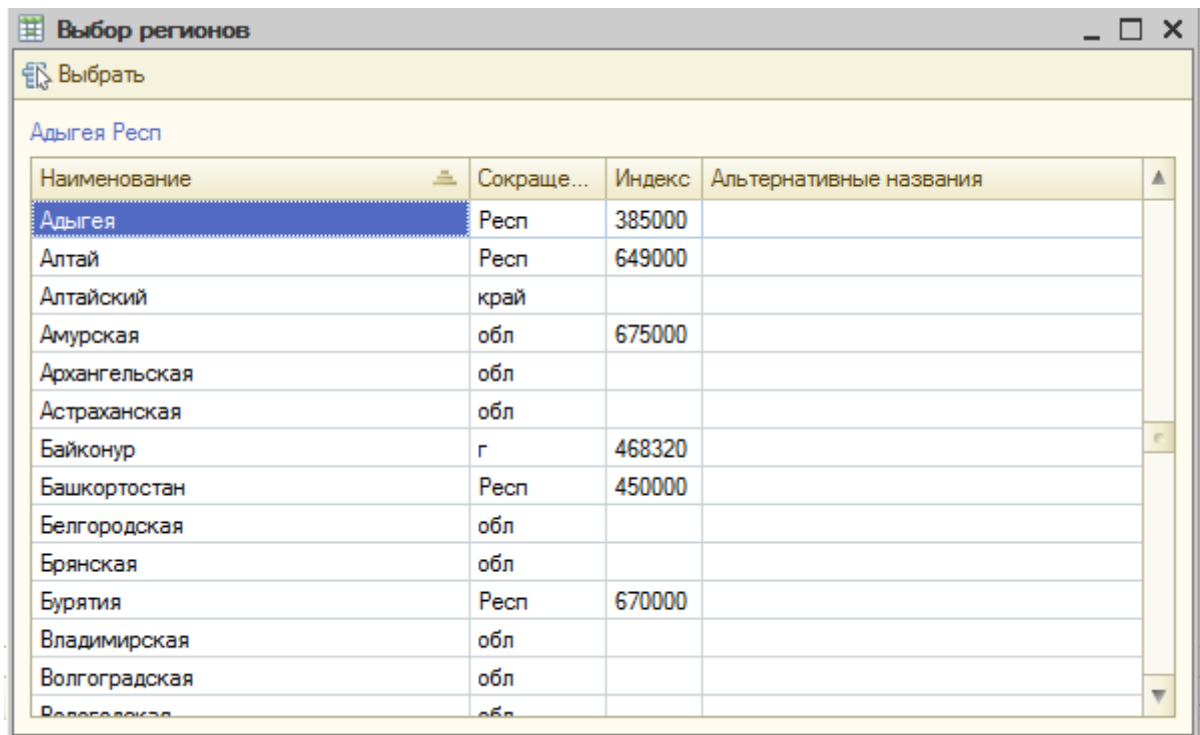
Выбор регионов

Выбрать

Адыгея Респ

| Наименование | Сокраще... | Индекс | Альтернативные названия |
|---|---|---|---|
| Адыгея | Респ | 385000 | |
| Алтай | Респ | 649000 | |
| Алтайский | край | | |
| Амурская | обл | 675000 | |
| Архангельская | обл | | |
| Астраханская | обл | | |
| Байконур | г | 468320 | |
| Башкортостан | Респ | 450000 | |
| Белгородская | обл | | |
| Брянская | обл | | |
| Бурятия | Респ | 670000 | |
| Владимирская | обл | | |
| Волгоградская | обл | | |
| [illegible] | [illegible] | | |